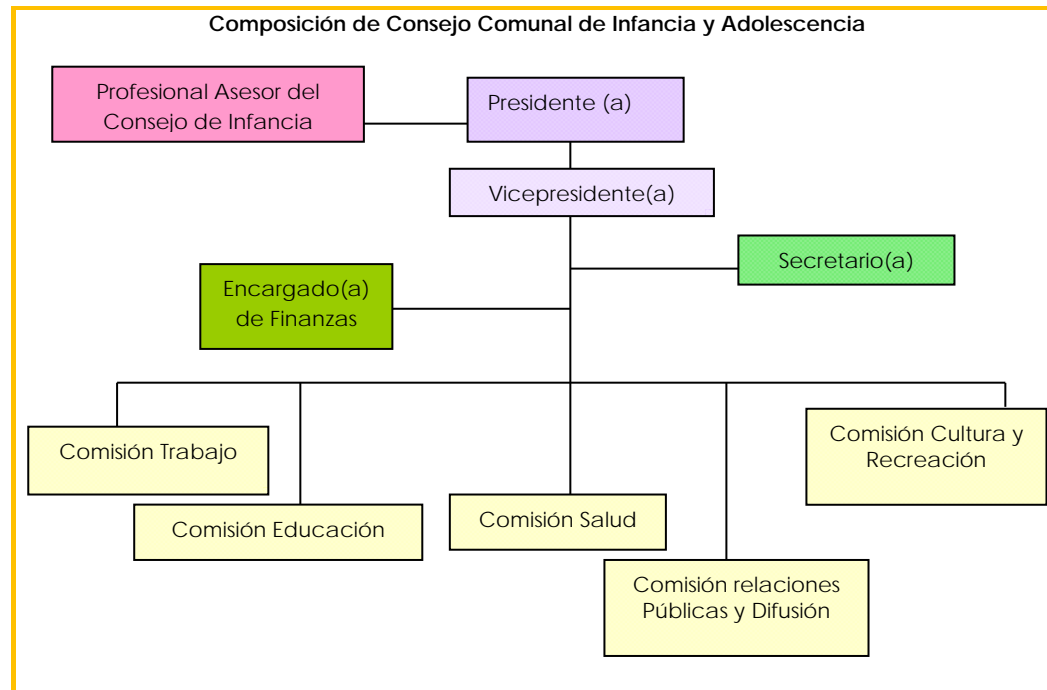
Composición de Consejo Comunal de Infancia y Adolescencia

Profesional Asesor del Consejo de Infancia

Presidente (a)

Vicepresidente(a)

Secretario(a)

Encargado(a) de Finanzas

Comisión Trabajo

Comisión Educación

Comisión Salud

Comisión relaciones Públicas y Difusión

Comisión Cultura y Recreación